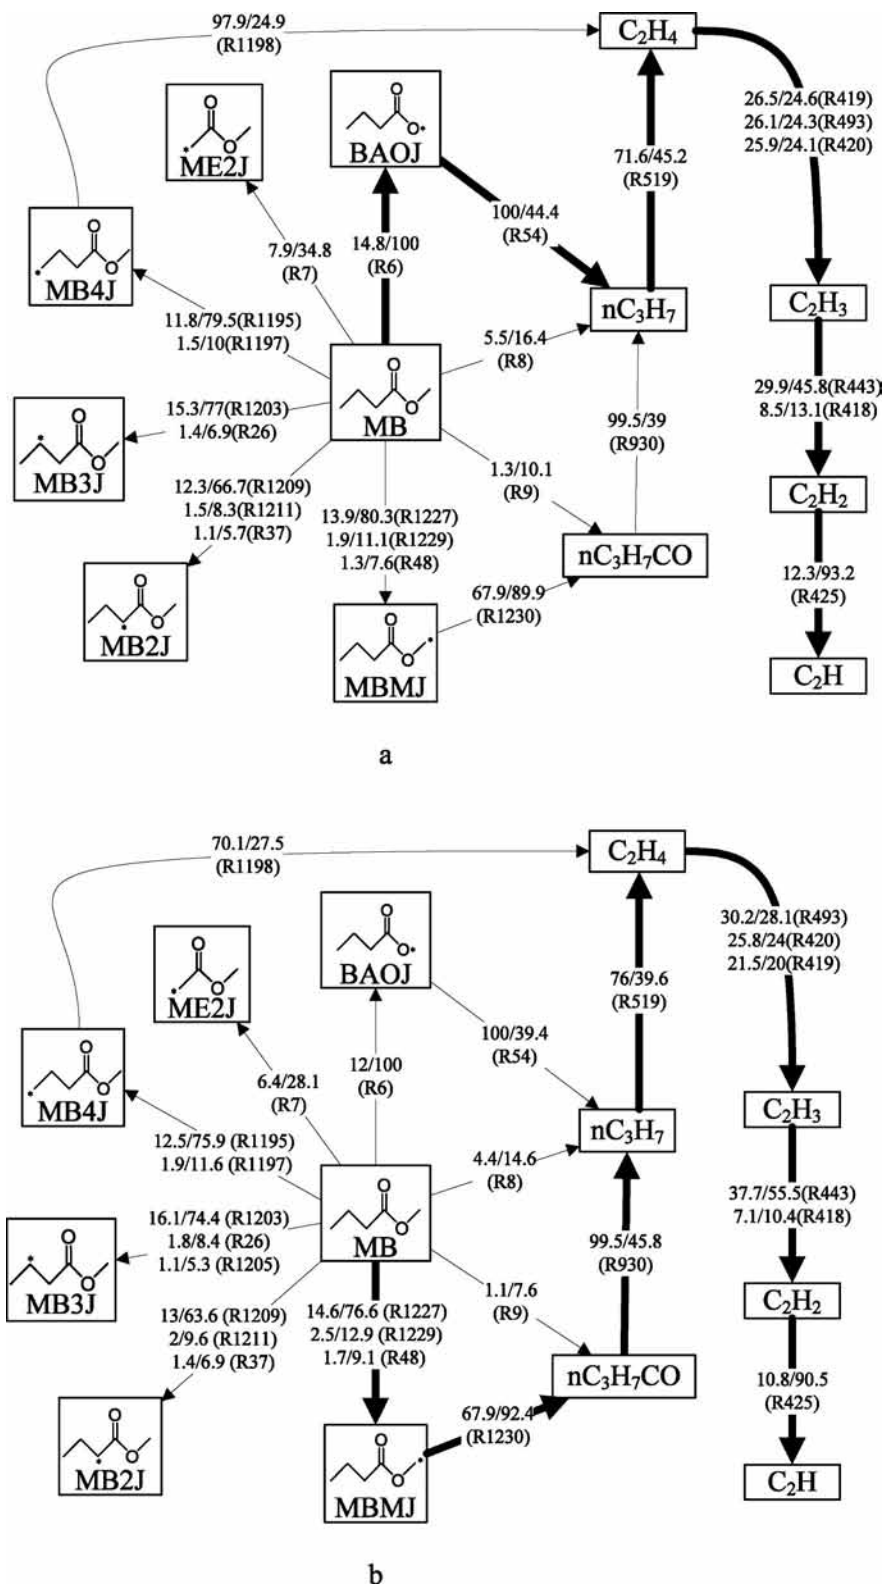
97.9/24.9
(R1198)

$C_2H_4$

ME2J

BAOJ

26.5/24.6(R419)
26.1/24.3(R493)
25.9/24.1(R420)

71.6/45.2
(R519)

MB4J

7.9/34.8
(R7)

14.8/100
(R6)

100/44.4
(R54)

nC$_3$H$_7$

$C_2H_3$

11.8/79.5(R1195)
1.5/10(R1197)

5.5/16.4
(R8)

MB

15.3/77(R1203)
1.4/6.9(R26)

MB3J

99.5/39
(R930)

29.9/45.8(R443)
8.5/13.1(R418)

12.3/66.7(R1209)
1.5/8.3(R1211)
1.1/5.7(R37)

1.3/10.1
(R9)

$C_2H_2$

13.9/80.3(R1227)
1.9/11.1(R1229)
1.3/7.6(R48)

nC$_3$H$_7$CO

MB2J

12.3/93.2
(R425)

67.9/89.9
(R1230)

MBMJ

$C_2H$

a

70.1/27.5
(R1198)

$C_2H_4$

BAOJ

30.2/28.1(R493)
25.8/24(R420)
21.5/20(R419)

ME2J

76/39.6
(R519)

MB4J

6.4/28.1
(R7)

12/100
(R6)

100/39.4
(R54)

$C_2H_3$

12.5/75.9 (R1195)
1.9/11.6 (R1197)

nC$_3$H$_7$

4.4/14.6
(R8)

16.1/74.4 (R1203)
1.8/8.4 (R26)
1.1/5.3 (R1205)

MB

37.7/55.5(R443)
7.1/10.4(R418)

MB3J

99.5/45.8
(R930)

$C_2H_2$

13/63.6 (R1209)
2/9.6 (R1211)
1.4/6.9 (R37)

14.6/76.6 (R1227)
2.5/12.9 (R1229)
1.7/9.1 (R48)

1.1/7.6
(R9)

nC$_3$H$_7$CO

10.8/90.5
(R425)

67.9/92.4
(R1230)

MB2J

MBMJ

$C_2H$

b